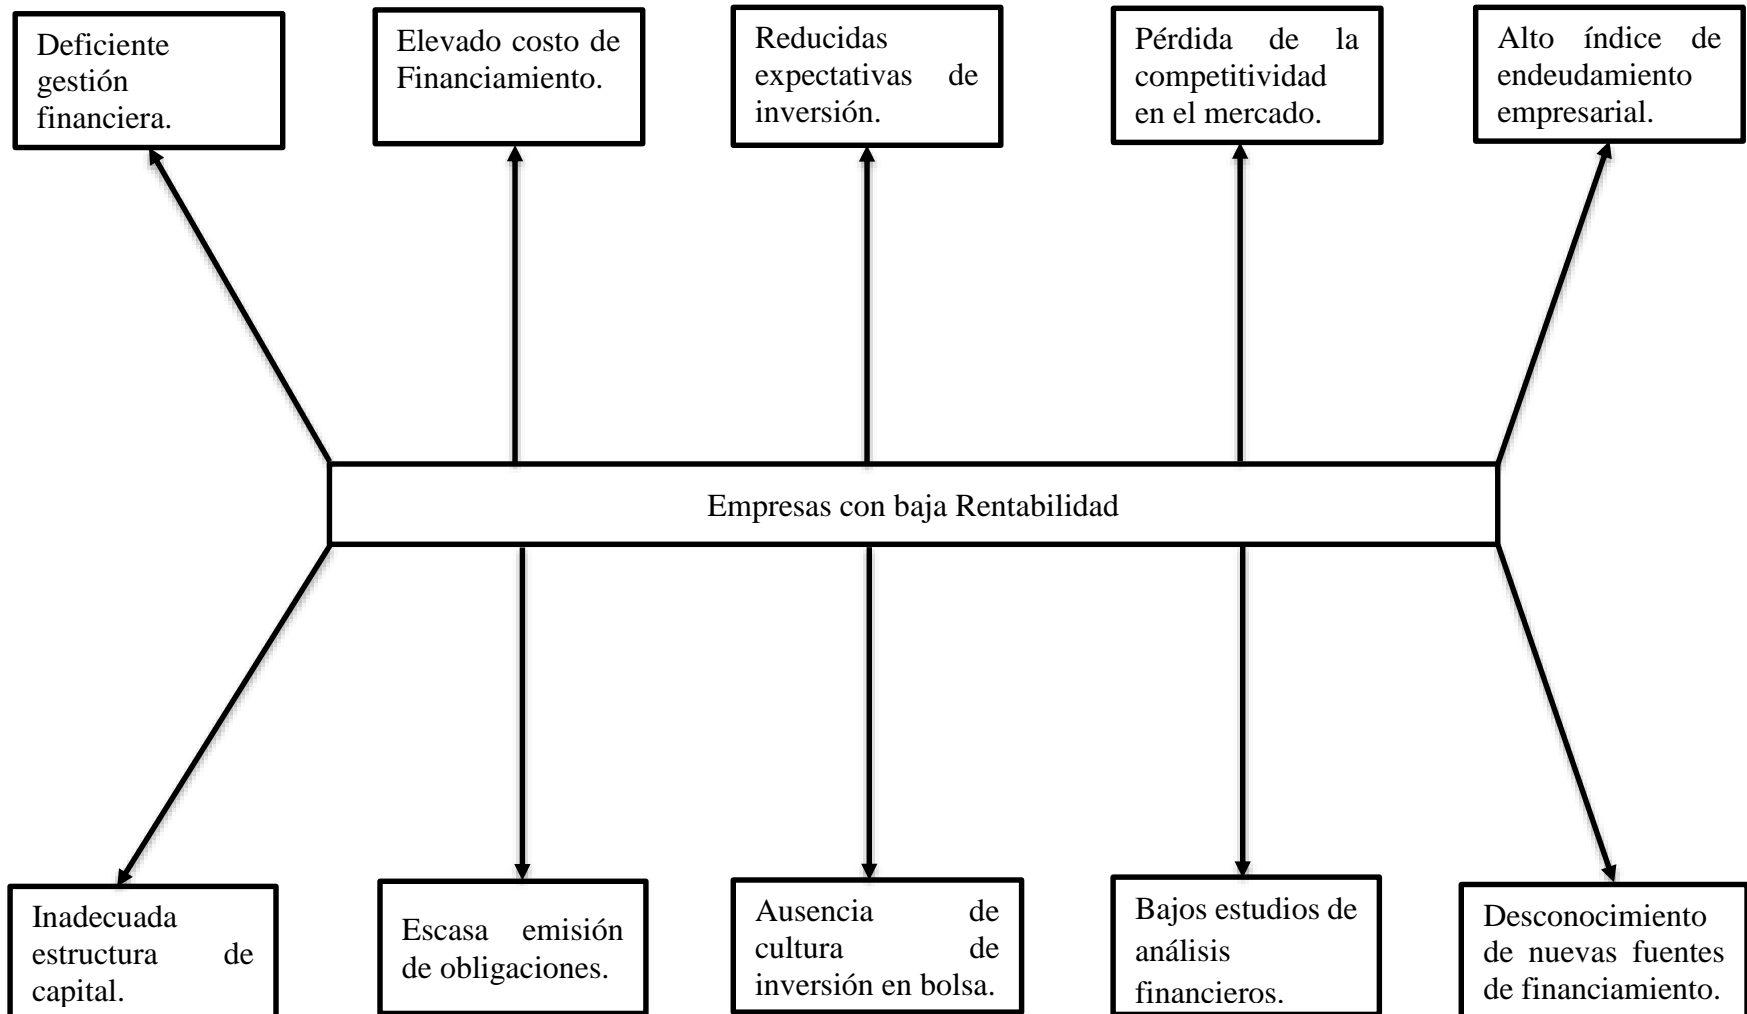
Deficiente gestión financiera.

Elevado costo de Financiamiento.

Reducidas expectativas de inversión.

Pérdida de la competitividad en el mercado.

Alto índice de endeudamiento empresarial.

Empresas con baja Rentabilidad

Inadecuada estructura de capital.

Escasa emisión de obligaciones.

Ausencia de cultura de inversión en bolsa.

Bajos estudios de análisis financieros.

Desconocimiento de nuevas fuentes de financiamiento.